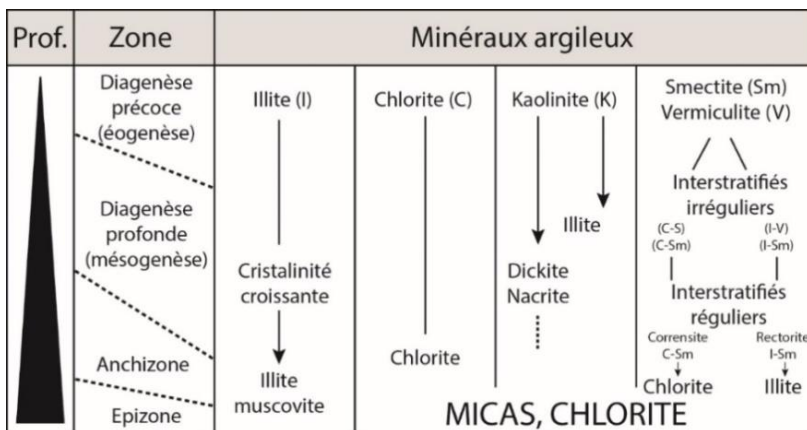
| Prof. | Zone | Minéraux argileux | | | |
|---|---|---|---|---|---|
| | Diagenèse précoce (éogenèse) | Illite (I) | Chlorite (C) | Kaolinite (K) | Smectite (Sm) Vermiculite (V) |
| | Diagenèse profonde (mésogenèse) | Cristalinité croissante | | Illite / Dickite Nacrite | Interstratifiés irréguliers (C-S) (C-Sm) (I-V) (I-Sm) / Interstratifiés réguliers |
| | Anchizone | Illite muscovite | Chlorite | | Corrensite C-Sm / Rectorite I-Sm / Chlorite / Illite |
| | Epizone | | MICAS, CHLORITE | | |